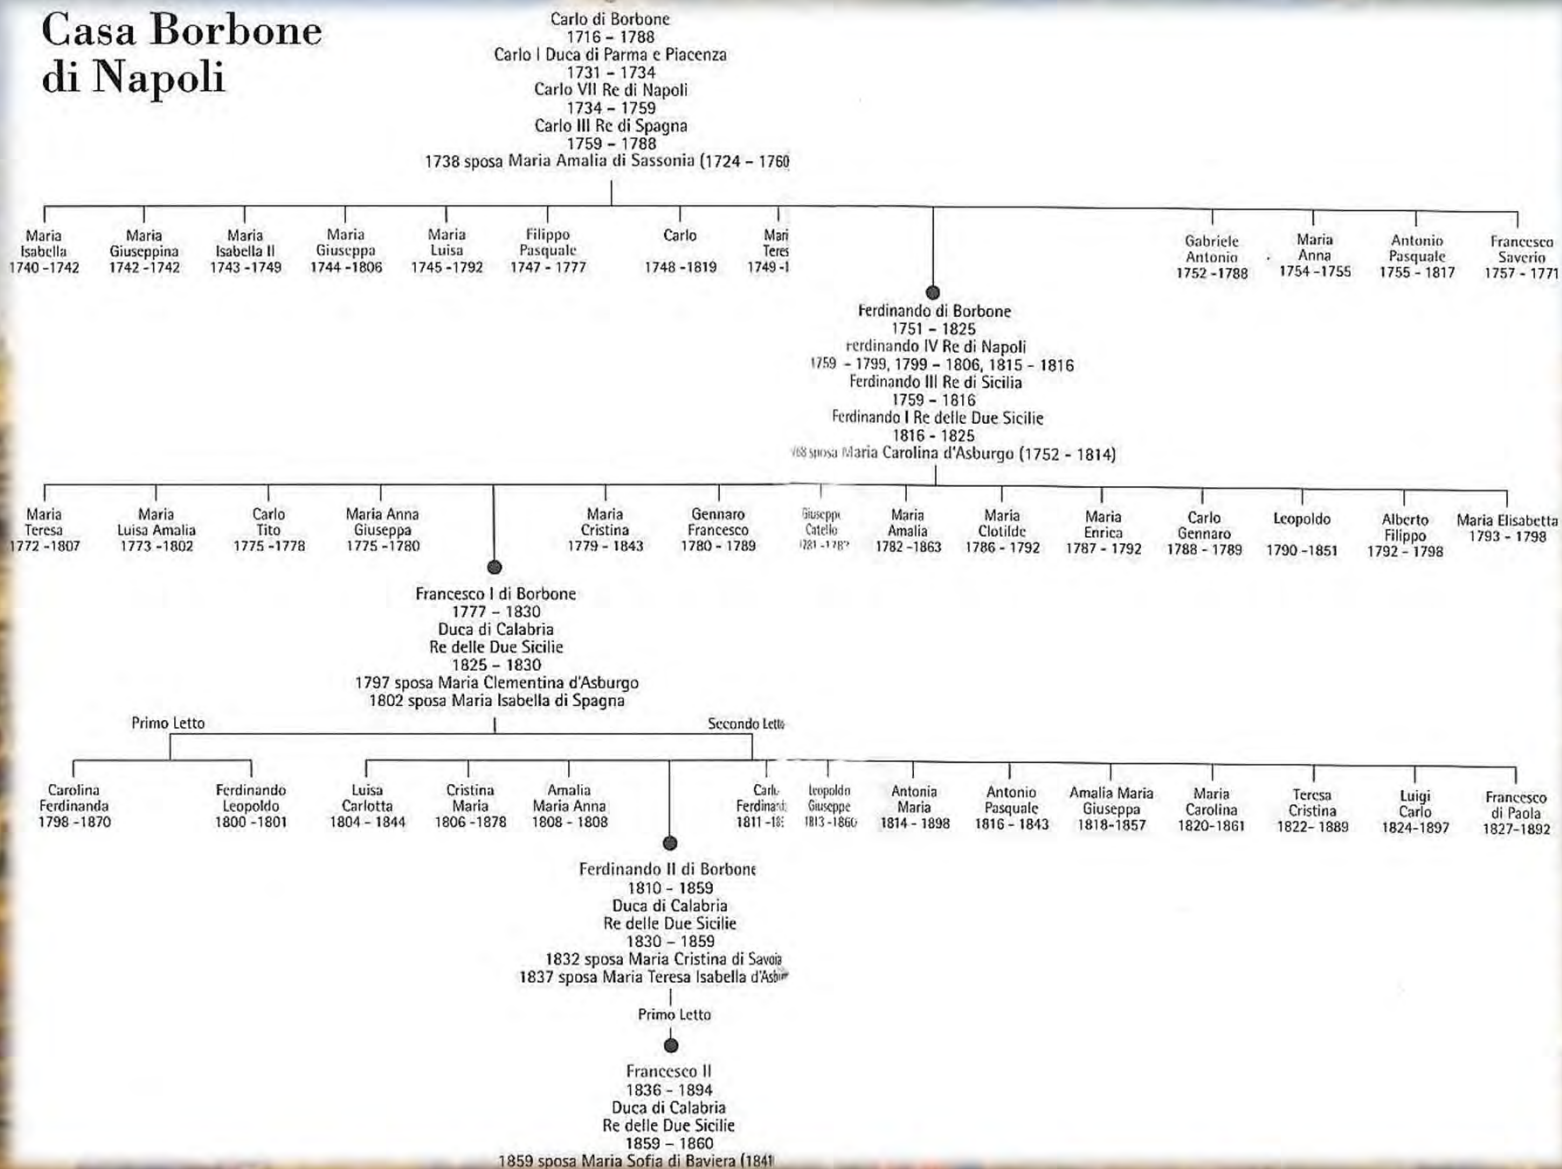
Casa Borbone di Napoli

Carlo di Borbone
1716 - 1788
Carlo I Duca di Parma e Piacenza
1731 - 1734
Carlo VII Re di Napoli
1734 - 1759
Carlo III Re di Spagna
1759 - 1788
1738 sposa Maria Amalia di Sassonia (1724 - 1760

Maria Isabella 1740 -1742
Maria Giuseppina 1742 -1742
Maria Isabella II 1743 -1749
Maria Giuseppa 1744 -1806
Maria Luisa 1745 -1792
Filippo Pasquale 1747 - 1777
Carlo 1748 -1819
Mari Teres 1749 -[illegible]
Gabriele Antonio 1752 -1788
Maria Anna 1754 -1755
Antonio Pasquale 1755 - 1817
Francesco Saverio 1757 - 1771

Ferdinando di Borbone
1751 - 1825
Ferdinando IV Re di Napoli
1759 - 1799, 1799 - 1806, 1815 - 1816
Ferdinando III Re di Sicilia
1759 - 1816
Ferdinando I Re delle Due Sicilie
1816 - 1825
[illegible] sposa Maria Carolina d'Asburgo (1752 - 1814)

Maria Teresa 1772 -1807
Maria Luisa Amalia 1773 -1802
Carlo Tito 1775 -1778
Maria Anna Giuseppa 1775 -1780
Maria Cristina 1779 - 1843
Gennaro Francesco 1780 - 1789
Giuseppe Catello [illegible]
Maria Amalia 1782 -1863
Maria Clotilde 1786 - 1792
Maria Enrica 1787 - 1792
Carlo Gennaro 1788 - 1789
Leopoldo 1790 -1851
Alberto Filippo 1792 - 1798
Maria Elisabetta 1793 - 1798

Francesco I di Borbone
1777 - 1830
Duca di Calabria
Re delle Due Sicilie
1825 - 1830
1797 sposa Maria Clementina d'Asburgo
1802 sposa Maria Isabella di Spagna

Primo Letto
Secondo Lett

Carolina Ferdinanda 1798 -1870
Ferdinando Leopoldo 1800 -1801
Luisa Carlotta 1804 - 1844
Cristina Maria 1806 -1878
Amalia Maria Anna 1808 - 1808
Carl Ferdinan 1811 -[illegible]
Leopoldo Giuseppe 1813 -1860
Antonia Maria 1814 - 1898
Antonio Pasquale 1816 - 1843
Amalia Maria Giuseppa 1818-1857
Maria Carolina 1820-1861
Teresa Cristina 1822- 1889
Luigi Carlo 1824-1897
Francesco di Paola 1827-1892

Ferdinando II di Borbone
1810 - 1859
Duca di Calabria
Re delle Due Sicilie
1830 - 1859
1832 sposa Maria Cristina di Savoia
1837 sposa Maria Teresa Isabella d'Asb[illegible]

Primo Letto

Francesco II
1836 - 1894
Duca di Calabria
Re delle Due Sicilie
1859 - 1860
1859 sposa Maria Sofia di Baviera (1841